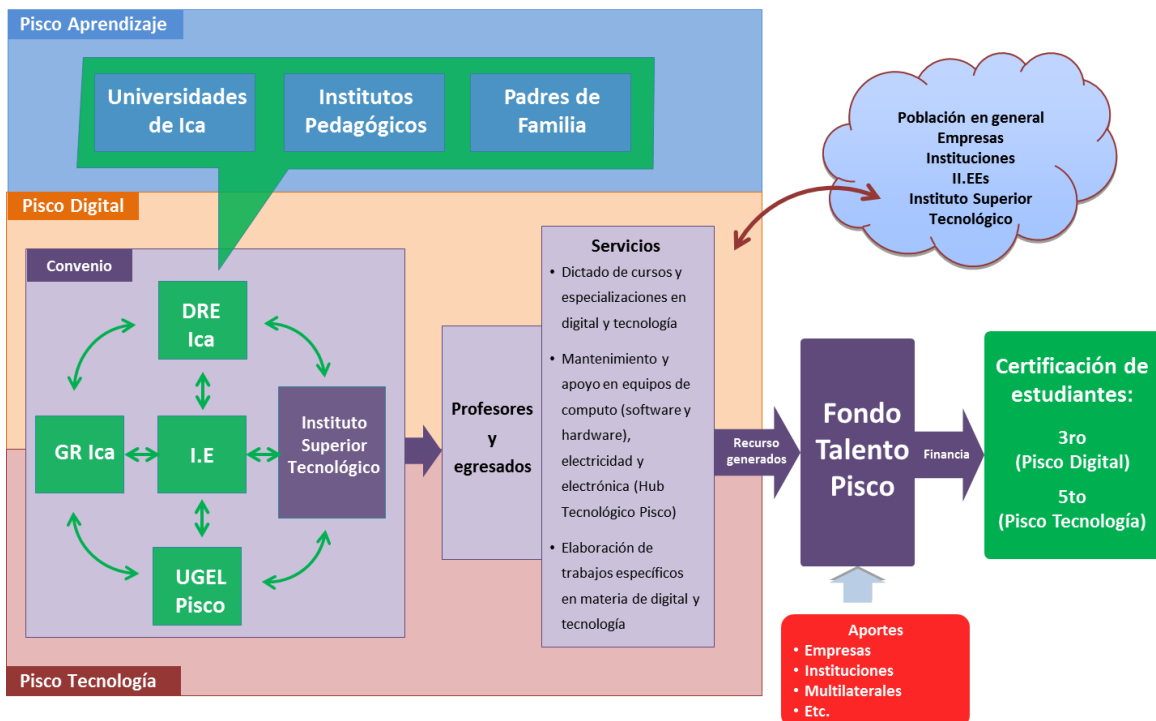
Pisco Aprendizaje

Universidades de Ica

Institutos Pedagógicos

Padres de Familia

Población en general
Empresas
Instituciones
II.EEs
Instituto Superior Tecnológico

Pisco Digital

Convenio

DRE Ica

GR Ica

I.E

Instituto Superior Tecnológico

UGEL Pisco

Profesores y egresados

Servicios
• Dictado de cursos y especializaciones en digital y tecnología
• Mantenimiento y apoyo en equipos de computo (software y hardware), electricidad y electrónica (Hub Tecnológico Pisco)
• Elaboración de trabajos específicos en materia de digital y tecnología

Recurso generados

Fondo Talento Pisco

Financia

Certificación de estudiantes:
3ro
(Pisco Digital)
5to
(Pisco Tecnología)

Aportes
• Empresas
• Instituciones
• Multilaterales
• Etc.

Pisco Tecnología